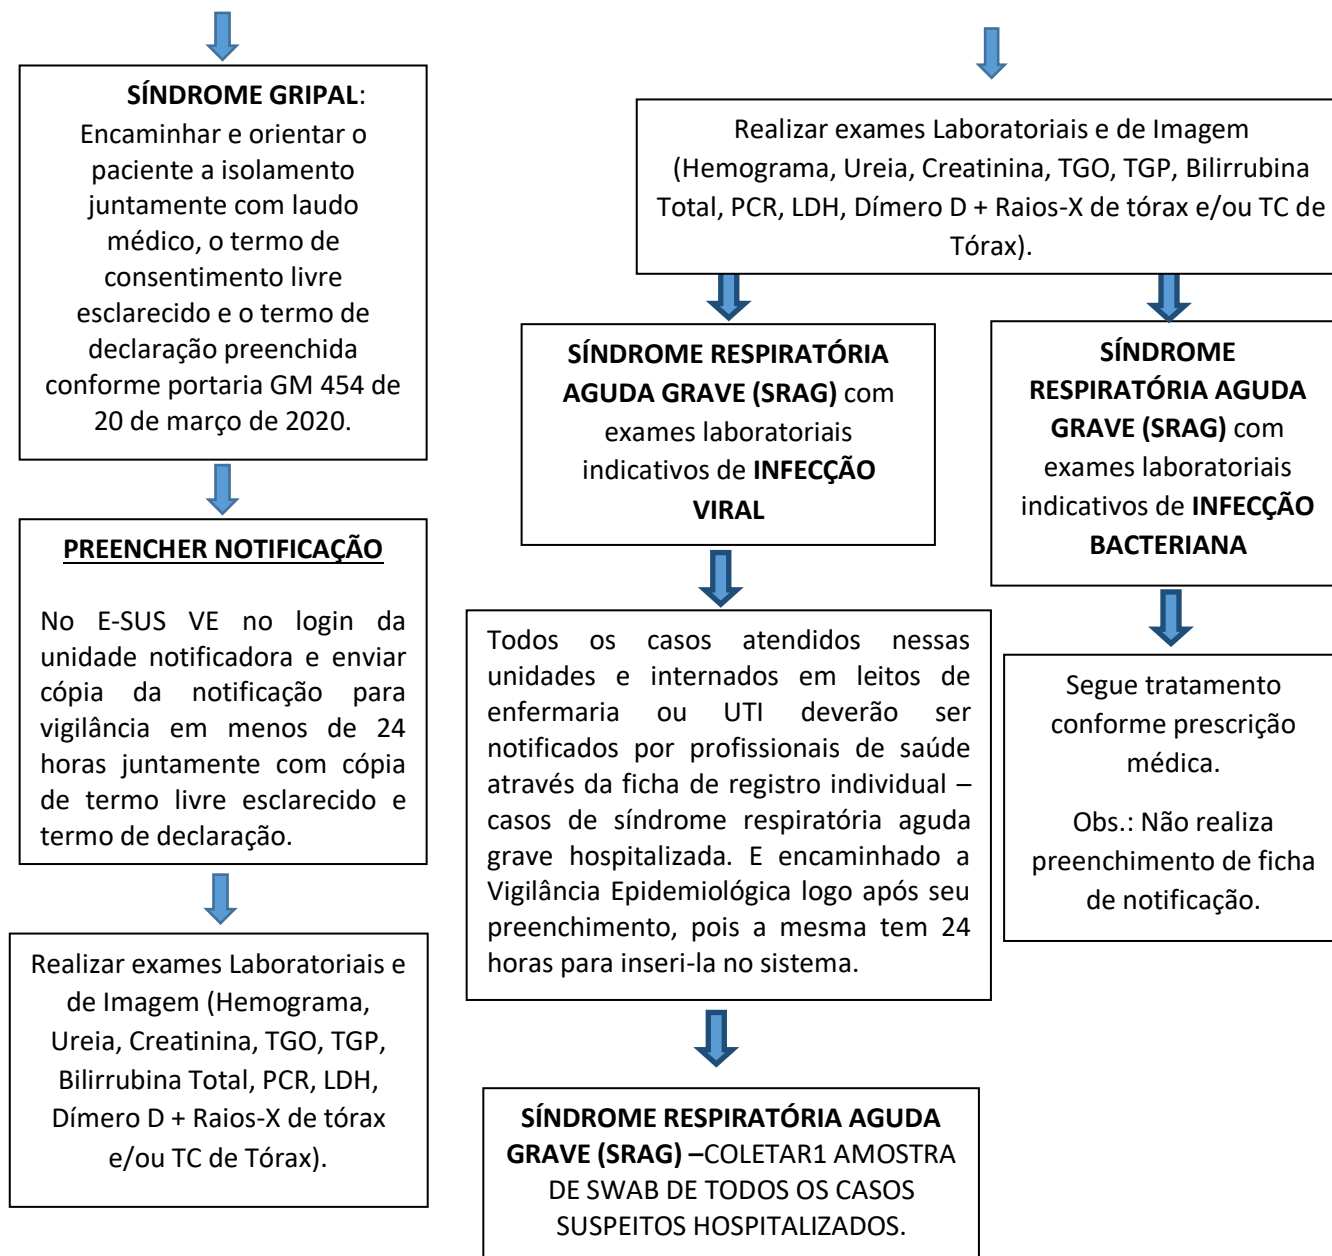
**SÍNDROME GRIPAL**: Encaminhar e orientar o paciente a isolamento juntamente com laudo médico, o termo de consentimento livre esclarecido e o termo de declaração preenchida conforme portaria GM 454 de 20 de março de 2020.

**PREENCHER NOTIFICAÇÃO**

No E-SUS VE no login da unidade notificadora e enviar cópia da notificação para vigilância em menos de 24 horas juntamente com cópia de termo livre esclarecido e termo de declaração.

Realizar exames Laboratoriais e de Imagem (Hemograma, Ureia, Creatinina, TGO, TGP, Bilirrubina Total, PCR, LDH, Dímero D + Raios-X de tórax e/ou TC de Tórax).

Realizar exames Laboratoriais e de Imagem (Hemograma, Ureia, Creatinina, TGO, TGP, Bilirrubina Total, PCR, LDH, Dímero D + Raios-X de tórax e/ou TC de Tórax).

**SÍNDROME RESPIRATÓRIA AGUDA GRAVE (SRAG)** com exames laboratoriais indicativos de **INFECÇÃO VIRAL**

Todos os casos atendidos nessas unidades e internados em leitos de enfermaria ou UTI deverão ser notificados por profissionais de saúde através da ficha de registro individual – casos de síndrome respiratória aguda grave hospitalizada. E encaminhado a Vigilância Epidemiológica logo após seu preenchimento, pois a mesma tem 24 horas para inseri-la no sistema.

**SÍNDROME RESPIRATÓRIA AGUDA GRAVE (SRAG) –**COLETAR1 AMOSTRA DE SWAB DE TODOS OS CASOS SUSPEITOS HOSPITALIZADOS.

**SÍNDROME RESPIRATÓRIA AGUDA GRAVE (SRAG)** com exames laboratoriais indicativos de **INFECÇÃO BACTERIANA**

Segue tratamento conforme prescrição médica.

Obs.: Não realiza preenchimento de ficha de notificação.